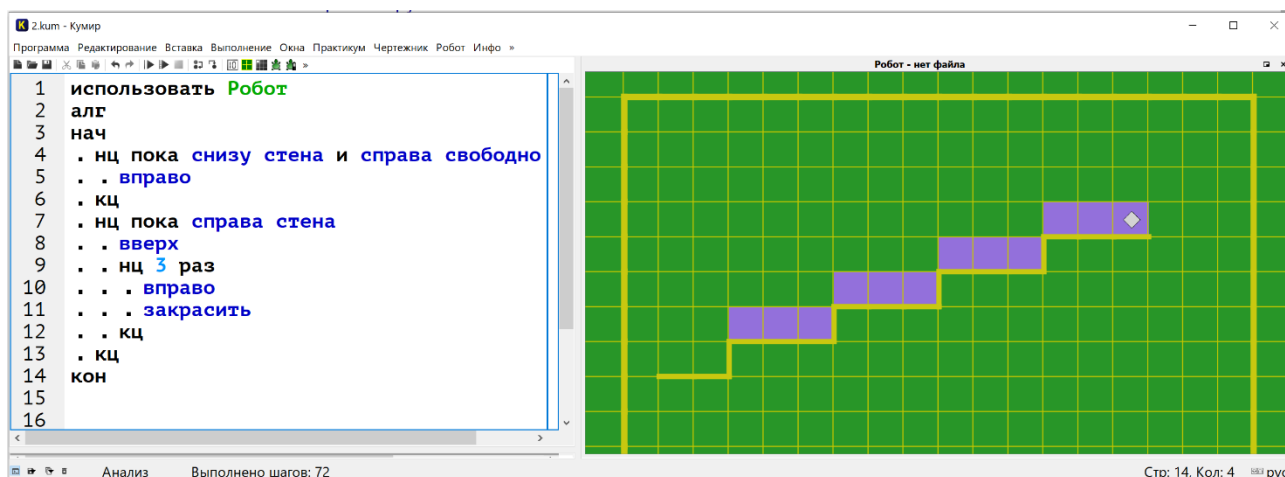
2.kum - Кумир

Программа Редактирование Вставка Выполнение Окна Практикум Чертежник Робот Инфо »

Робот - нет файла

1 использовать Робот
2 алг
3 нач
4 . нц пока снизу стена и справа свободно
5 . . вправо
6 . кц
7 . нц пока справа стена
8 . . вверх
9 . . нц 3 раз
10 . . . вправо
11 . . . закрасить
12 . . кц
13 . кц
14 кон
15
16

Анализ Выполнено шагов: 72

Стр: 14, Кол: 4 рус